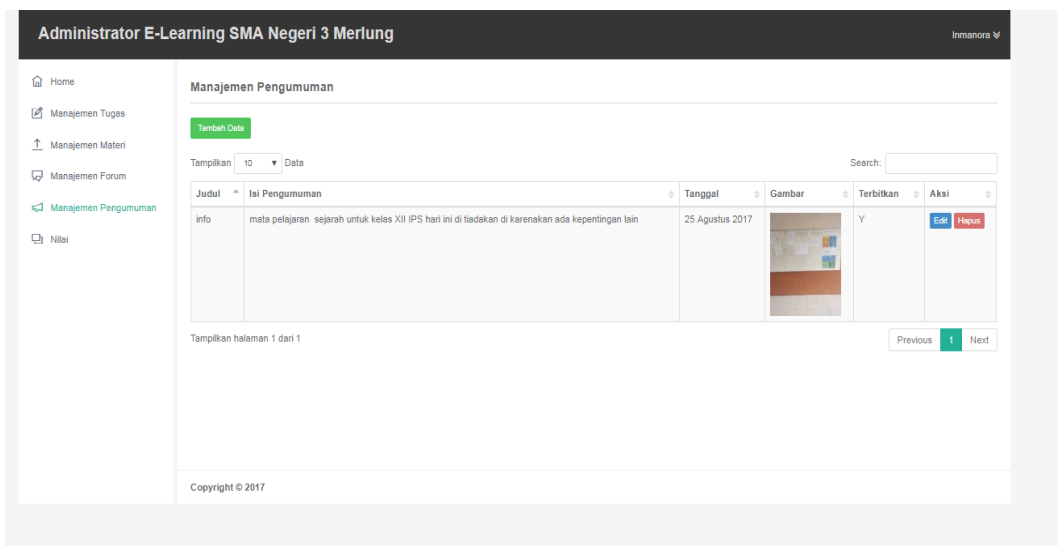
Administrator E-Learning SMA Negeri 3 Merlung

Inmanora

Home

Manajemen Tugas

Manajemen Materi

Manajemen Forum

Manajemen Pengumuman

Nilai

Manajemen Pengumuman

Tambah Data

Tampilkan 10 Data

Search:

| Judul | Isi Pengumuman | Tanggal | Gambar | Terbitkan | Aksi |
|---|---|---|---|---|---|
| info | mata pelajaran sejarah untuk kelas XII IPS hari ini di tiadakan di karenakan ada kepentingan lain | 25 Agustus 2017 | | Y | Edit Hapus |

Tampilkan halaman 1 dari 1

Previous 1 Next

Copyright © 2017